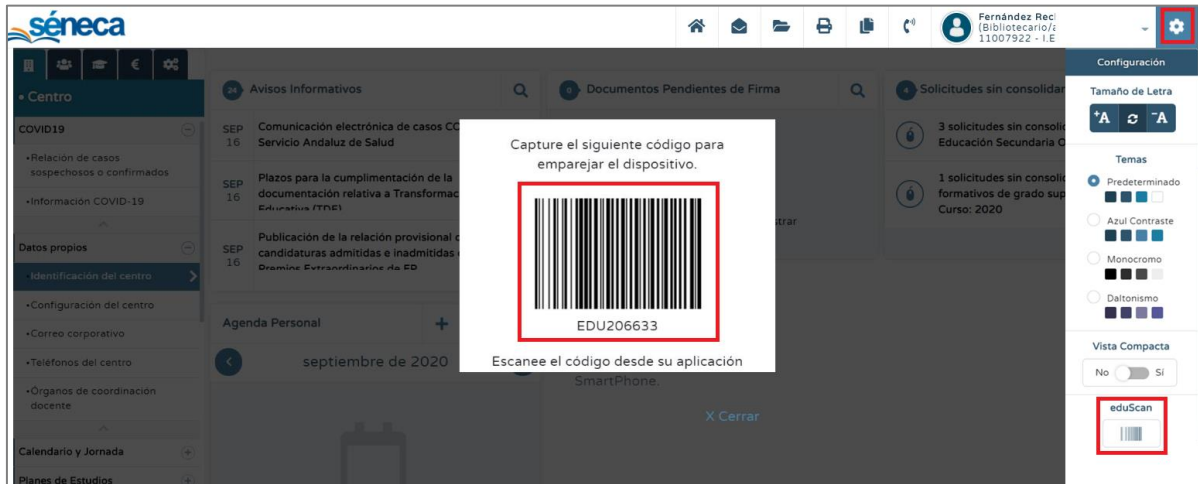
séneca

Fernández Recl
(Bibliotecario/a
11007922 - I.E

Configuración

Tamaño de Letra

+A ↻ -A

Temas

Predeterminado

Azul Contraste

Monocromo

Daltonismo

Vista Compacta

No Sí

eduScan

• Centro

COVID19

•Relación de casos sospechosos o confirmados

•Información COVID-19

Datos propios

•Identificación del centro

•Configuración del centro

•Correo corporativo

•Teléfonos del centro

•Órganos de coordinación docente

Calendario y Jornada

Planes de Estudios

24 Avisos Informativos

SEP 16 Comunicación electrónica de casos CO Servicio Andaluz de Salud

SEP 16 Plazos para la cumplimentación de la documentación relativa a Transformac Educativa (TDE)

SEP 16 Publicación de la relación provisional d candidaturas admitidas e inadmitidas Premios Extraordinarios de FP

Documentos Pendientes de Firma

strar

4 Solicitudes sin consolidar

3 solicitudes sin consolic Educación Secundaria O

1 solicitudes sin consolic formativos de grado sup Curso: 2020

Agenda Personal

septiembre de 2020

SmartPhone.

X Cerrar

Capture el siguiente código para emparejar el dispositivo.

EDU206633

Escanee el código desde su aplicación